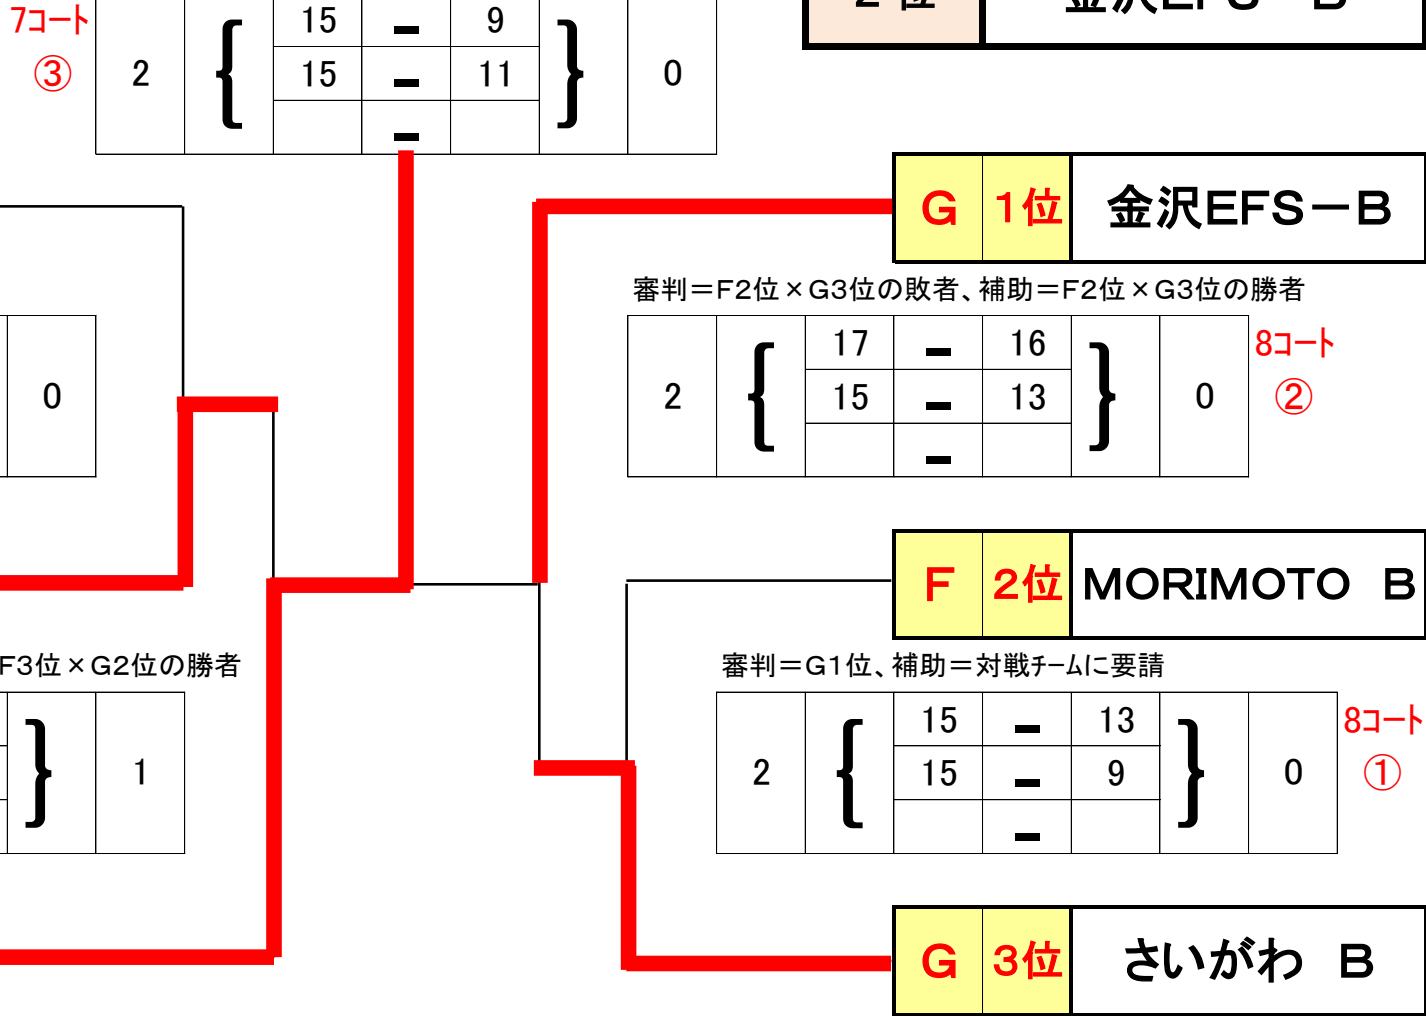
7コート
③

| 2 | { | 15 | – | 9 | } | 0 |
|---|---|---|---|---|---|---|
| | | 15 | – | 11 | | |
| | | | – | | | |

2 位 | 金沢EFS－B

0

F3位×G2位の勝者

} | 1

G | 1位 | 金沢EFS－B

審判＝F2位×G3位の敗者、補助＝F2位×G3位の勝者

| 2 | { | 17 | – | 16 | } | 0 |
|---|---|---|---|---|---|---|
| | | 15 | – | 13 | | |
| | | | – | | | |

8コート
②

F | 2位 | MORIMOTO B

審判＝G1位、補助＝対戦チームに要請

| 2 | { | 15 | – | 13 | } | 0 |
|---|---|---|---|---|---|---|
| | | 15 | – | 9 | | |
| | | | – | | | |

8コート
①

G | 3位 | さいがわ B